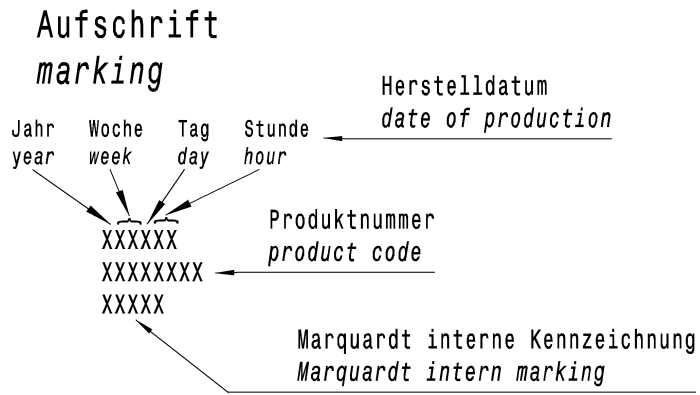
Aufschrift
*marking*

Herstelldatum
*date of production*

Jahr
*year*

Woche
*week*

Tag
*day*

Stunde
*hour*

Produktnummer
*product code*

XXXXXX
XXXXXXXX
XXXXX

Marquardt interne Kennzeichnung
*Marquardt intern marking*